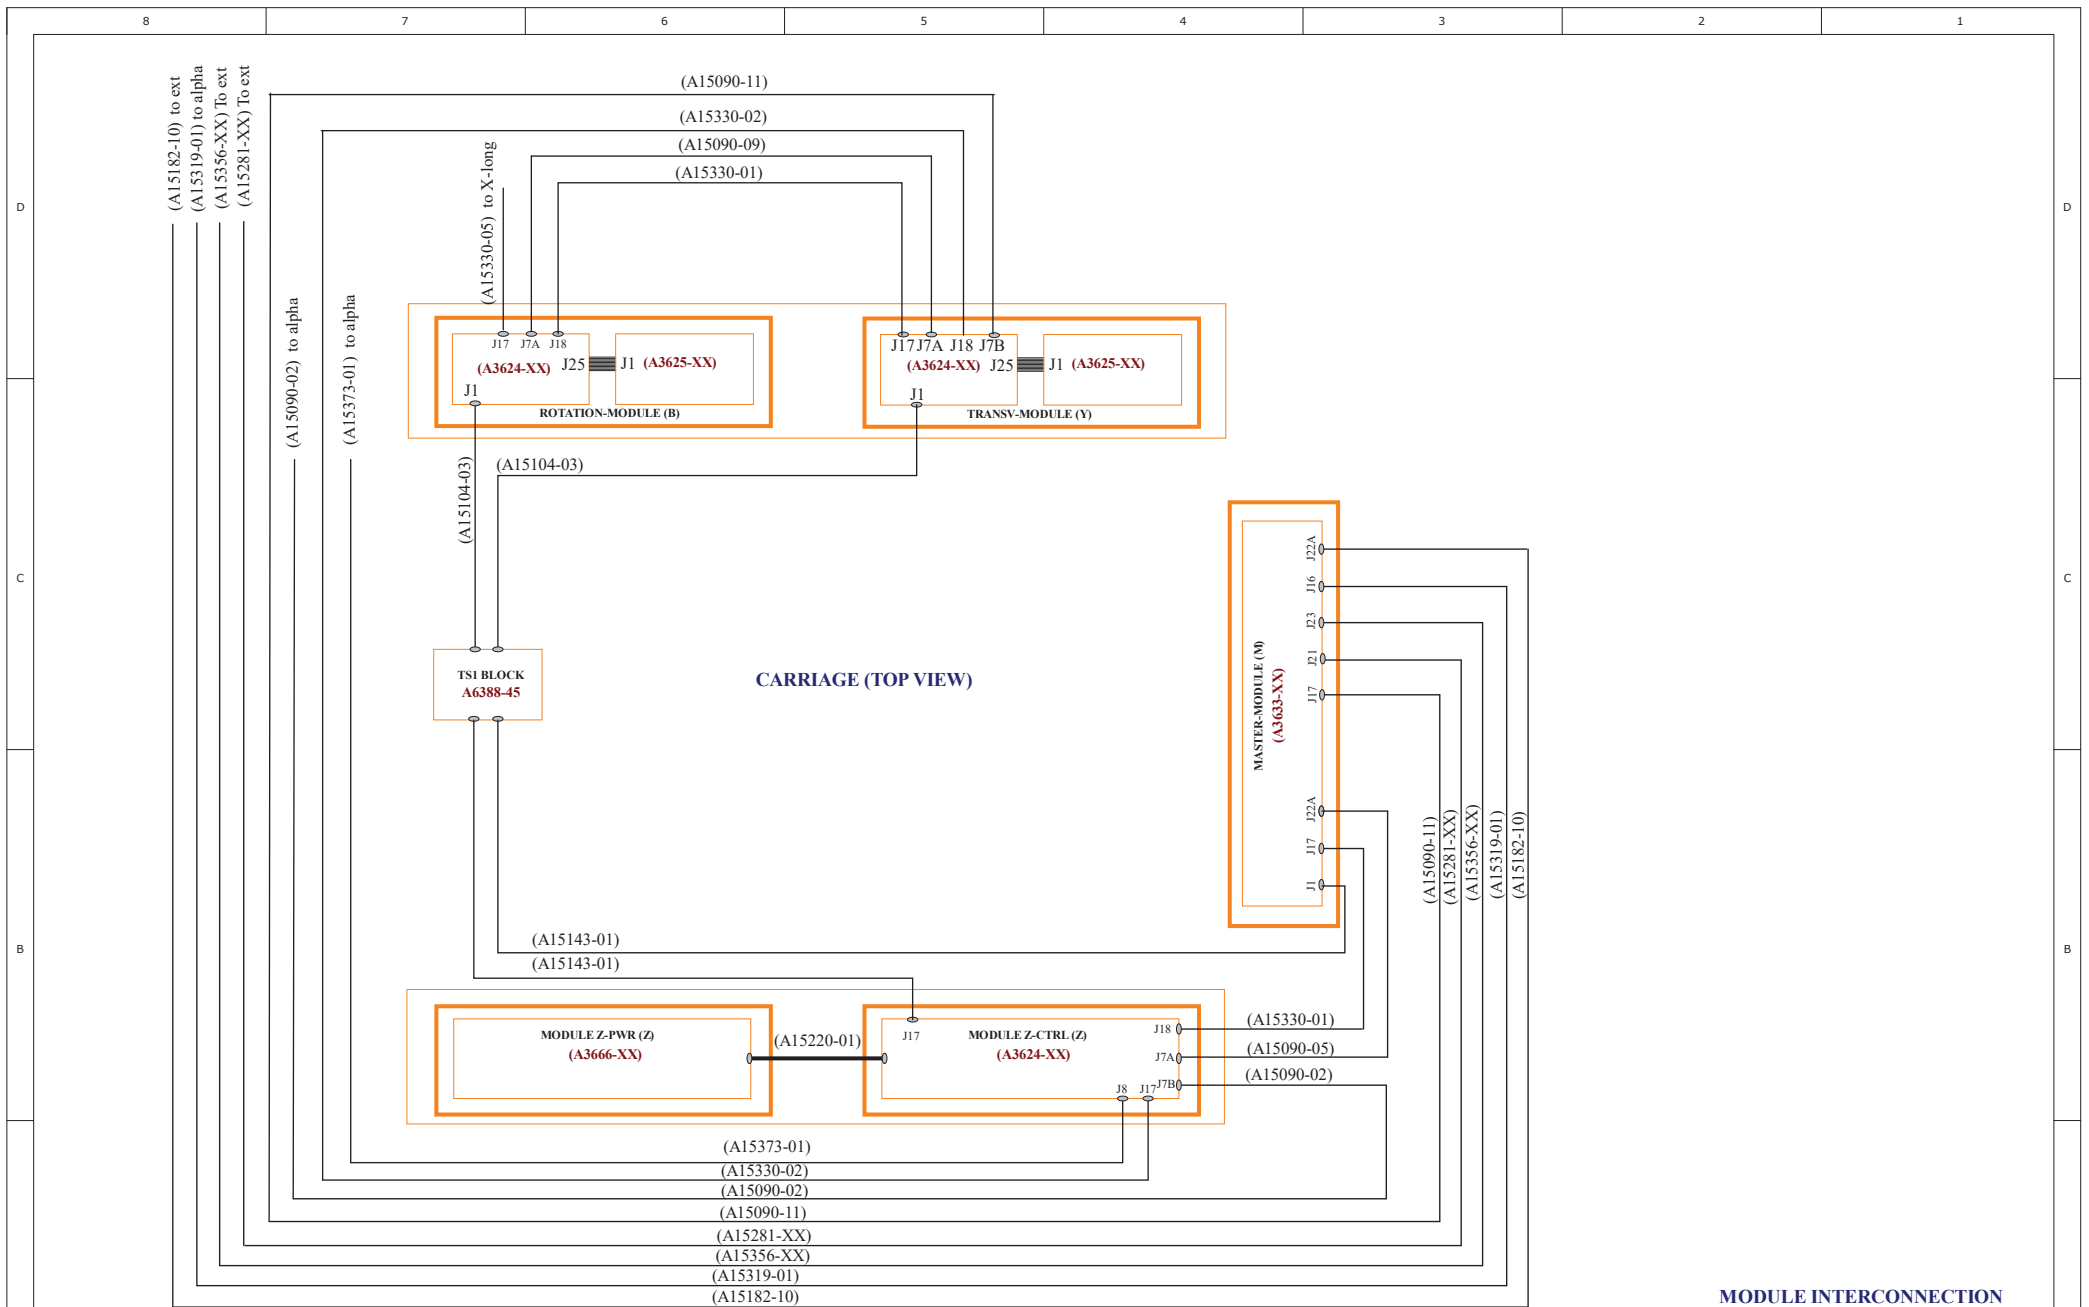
8
7
6
5
4
3
2
1

D
C
B

D
C
B

(A15182-10) to ext
(A15319-01) to alpha
(A15356-XX) To ext
(A15281-XX) To ext

(A15090-11)
(A15330-02)
(A15090-09)
(A15330-01)

(A15330-05) to X-long

(A15090-02) to alpha
(A15373-01) to alpha

J17 J7A J18
(A3624-XX) J25 J1 (A3625-XX)
J1
ROTATION-MODULE (B)

J17 J7A J18 J7B
(A3624-XX) J25 J1 (A3625-XX)
J1
TRANSV-MODULE (Y)

(A15104-03)
(A15104-03)

TSI BLOCK
A6388-45

CARRIAGE (TOP VIEW)

MASTER-MODULE (M)
(A3633-XX)
J22A
J16
J23
J21
J17
J22A
J17
J1

(A15090-11)
(A15281-XX)
(A15356-XX)
(A15319-01)
(A15182-10)

(A15143-01)
(A15143-01)

MODULE Z-PWR (Z)
(A3666-XX)
(A15220-01)
J17
MODULE Z-CTRL (Z)
(A3624-XX)
J18
J7A
J7B
J8
J17

(A15330-01)
(A15090-05)
(A15090-02)

(A15373-01)
(A15330-02)
(A15090-02)
(A15090-11)
(A15281-XX)
(A15356-XX)
(A15319-01)
(A15182-10)

MODULE INTERCONNECTION